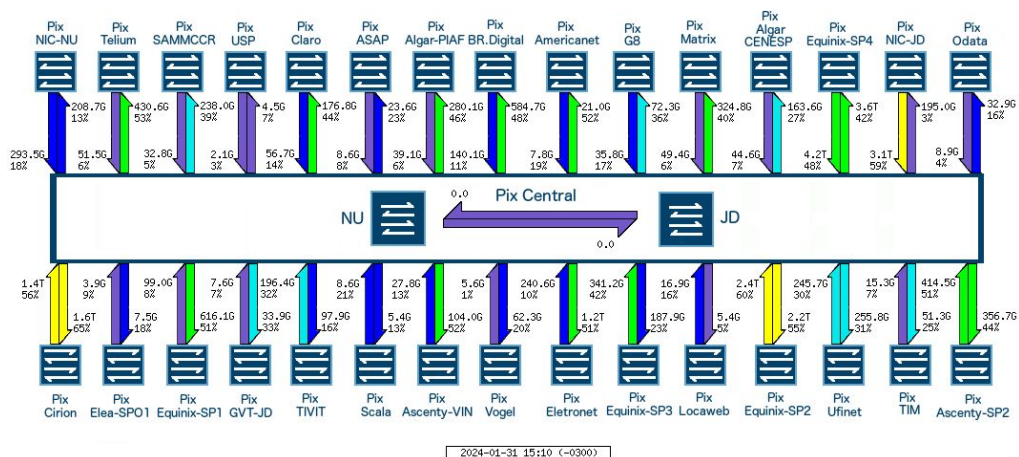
Pix NIC-NU
Pix Telium
Pix SAMMCCR
Pix USP
Pix Claro
Pix ASAP
Pix Algar-PIAF
Pix BR.Digital
Pix Americanet
Pix G8
Pix Matrix
Pix Algar CENESP
Pix Equinix-SP4
Pix NIC-JD
Pix Odata

293.5G 18%
208.7G 13%
51.5G 6%
430.6G 53%
32.8G 5%
238.0G 39%
2.1G 3%
4.5G 7%
56.7G 14%
176.8G 44%
8.6G 8%
23.6G 23%
39.1G 6%
280.1G 46%
140.1G 11%
584.7G 48%
7.8G 19%
21.0G 52%
35.8G 17%
72.3G 36%
49.4G 6%
324.8G 40%
44.6G 7%
163.6G 27%
4.2T 48%
3.6T 42%
3.1T 59%
195.0G 3%
8.9G 4%
32.9G 16%

NU
0.0
Pix Central
0.0
JD

1.4T 56%
1.6T 65%
3.9G 9%
7.5G 18%
99.0G 8%
616.1G 51%
7.6G 7%
33.9G 33%
196.4G 32%
97.9G 16%
8.6G 21%
5.4G 13%
27.8G 13%
104.0G 52%
5.6G 1%
62.3G 20%
240.6G 10%
1.2T 51%
341.2G 42%
187.9G 23%
16.9G 16%
5.4G 5%
2.4T 60%
2.2T 55%
245.7G 30%
255.8G 31%
15.3G 7%
51.3G 25%
414.5G 51%
356.7G 44%

Pix Cirion
Pix Elea-SPO1
Pix Equinix-SP1
Pix GVT-JD
Pix TIVIT
Pix Scala
Pix Ascenty-VIN
Pix Vogel
Pix Eletronet
Pix Equinix-SP3
Pix Locaweb
Pix Equinix-SP2
Pix Ufinet
Pix TIM
Pix Ascenty-SP2

2024-01-31 15:10 (-0300)